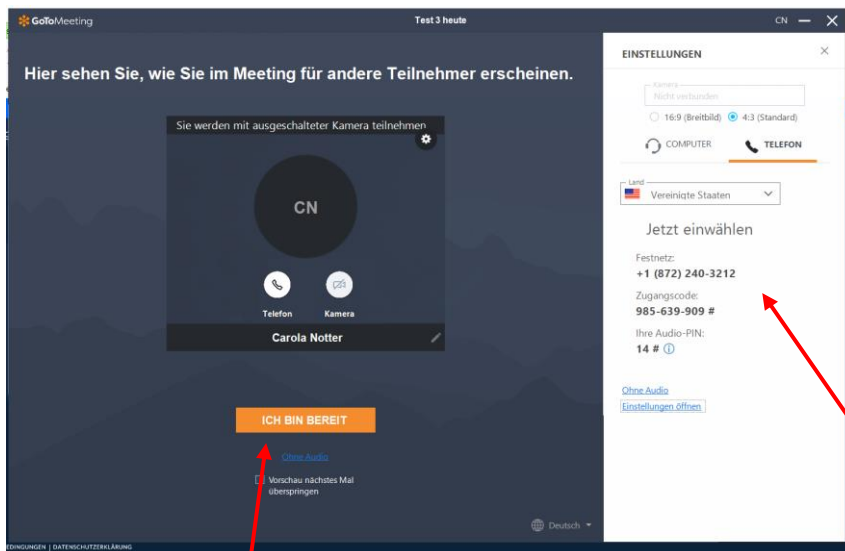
GoToMeeting

Test 3 heute

CN

Hier sehen Sie, wie Sie im Meeting für andere Teilnehmer erscheinen.

Sie werden mit ausgeschalteter Kamera teilnehmen

CN

Telefon

Kamera

Carola Notter

ICH BIN BEREIT

Ohne Audio

Vorschau nächstes Mal überspringen

Deutsch

EDINGUNGEN | DATENSCHUTZERKLÄRUNG

EINSTELLUNGEN

Kamera
Nicht verbunden

16:9 (Breitbild)

4:3 (Standard)

COMPUTER

TELEFON

Land
Vereinigte Staaten

Jetzt einwählen

Festnetz:
+1 (872) 240-3212

Zugangscode:
985-639-909 #

Ihre Audio-PIN:
14 #

Ohne Audio

Einstellungen öffnen